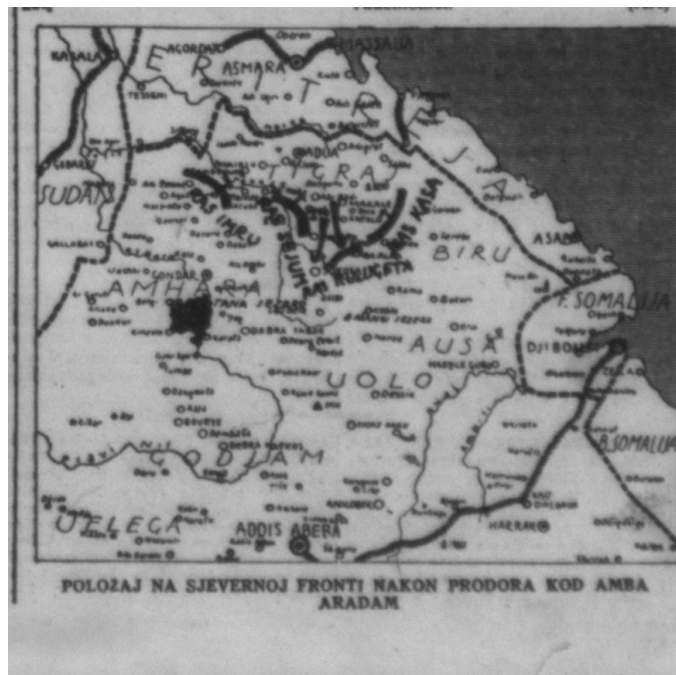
KASALA
AGORDAT
MASAUA
ASMARA
E R I T R E J A
SUDAN
T I G R A J
RAS IMRU
RAS SEJUM
RAS KASA
RAS MULUGETA
BIRU
ASAB
GONDAR
A M H A R A
TANA JEZERO
F. SOMALIJA
DJIBUTI
A U S A
U O L O
B. SOMALIJA
G O D J A M
HARAR
U O L E G A
ADDIS ABEBA

POLOŽAJ NA SJEVERNOJ FRONTI NAKON PRODORA KOD AMBA ARADAM